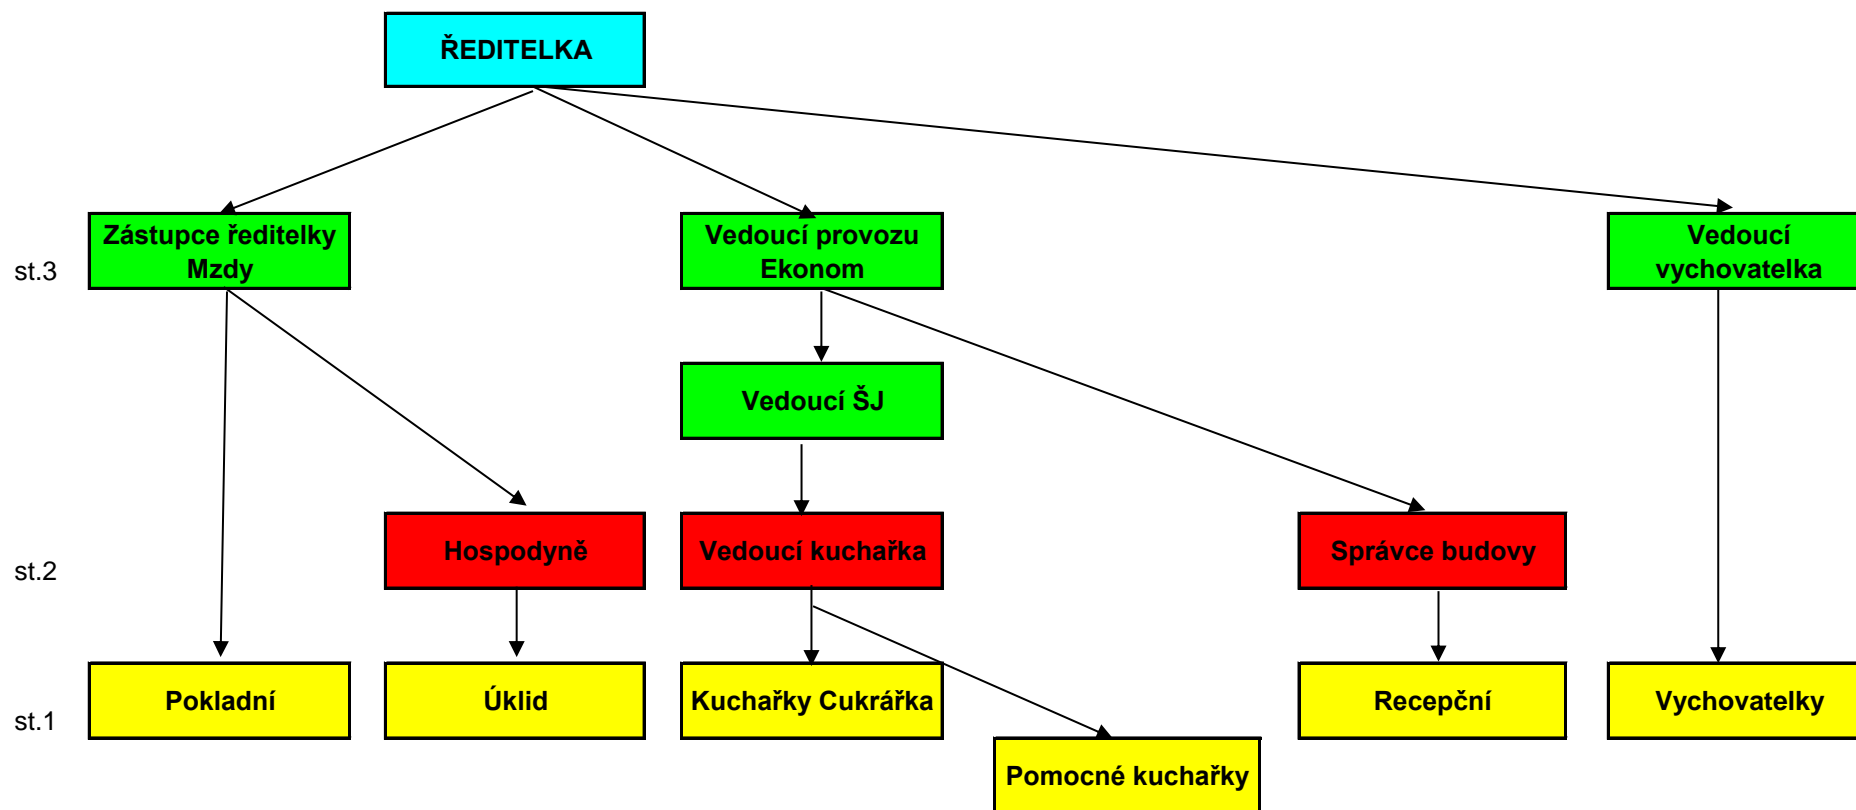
ŘEDITELKA

st.3

Zástupce ředitelky Mzdy

Vedoucí provozu Ekonom

Vedoucí vychovatelka

Vedoucí ŠJ

st.2

Hospodyně

Vedoucí kuchařka

Správce budovy

st.1

Pokladní

Úklid

Kuchařky Cukrářka

Recepční

Vychovatelky

Pomocné kuchařky